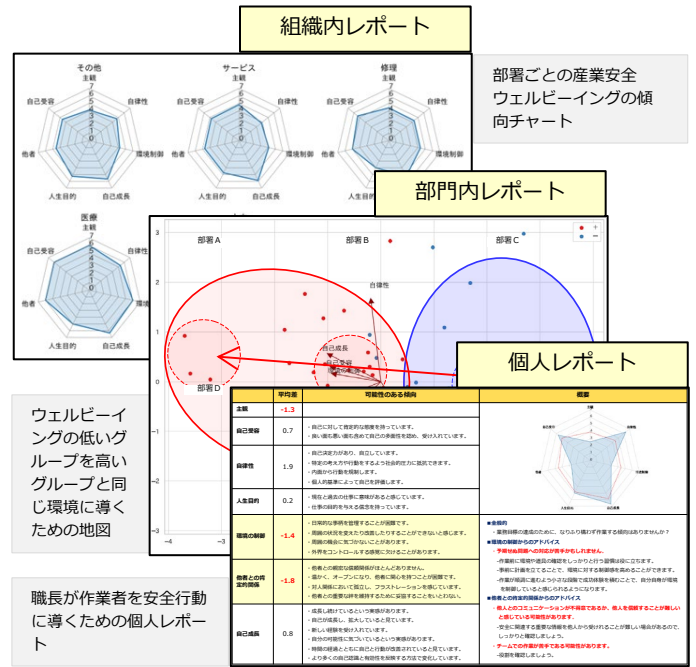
組織内レポート

その他
主観
自律性
環境制御
自己成長
人生目的
他者
自己受容

サービス
主観
自律性
環境制御
自己成長
人生目的
他者
自己受容

修理
主観
自律性
環境制御
自己成長
人生目的
他者
自己受容

医療
主観
自律性
環境制御
自己成長
人生目的
他者
自己受容

部署ごとの産業安全ウェルビーイングの傾向チャート

部門内レポート

部署A
部署B
部署C
部署D
自律性
自己受容
+
−

ウェルビーイングの低いグループを高いグループと同じ環境に導くための地図

個人レポート

| | 平均差 | 可能性のある傾向 | 概要 |
|---|---|---|---|
| 主観 | -1.3 | | |
| 自己受容 | 0.7 | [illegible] | |
| 自律性 | 1.9 | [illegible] | |
| 人生目的 | 0.2 | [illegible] | |
| 環境の制御 | -1.4 | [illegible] | |
| 他者との肯定的関係 | -1.8 | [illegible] | |
| 自己成長 | 0.8 | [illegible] | |

職長が作業者を安全行動に導くための個人レポート